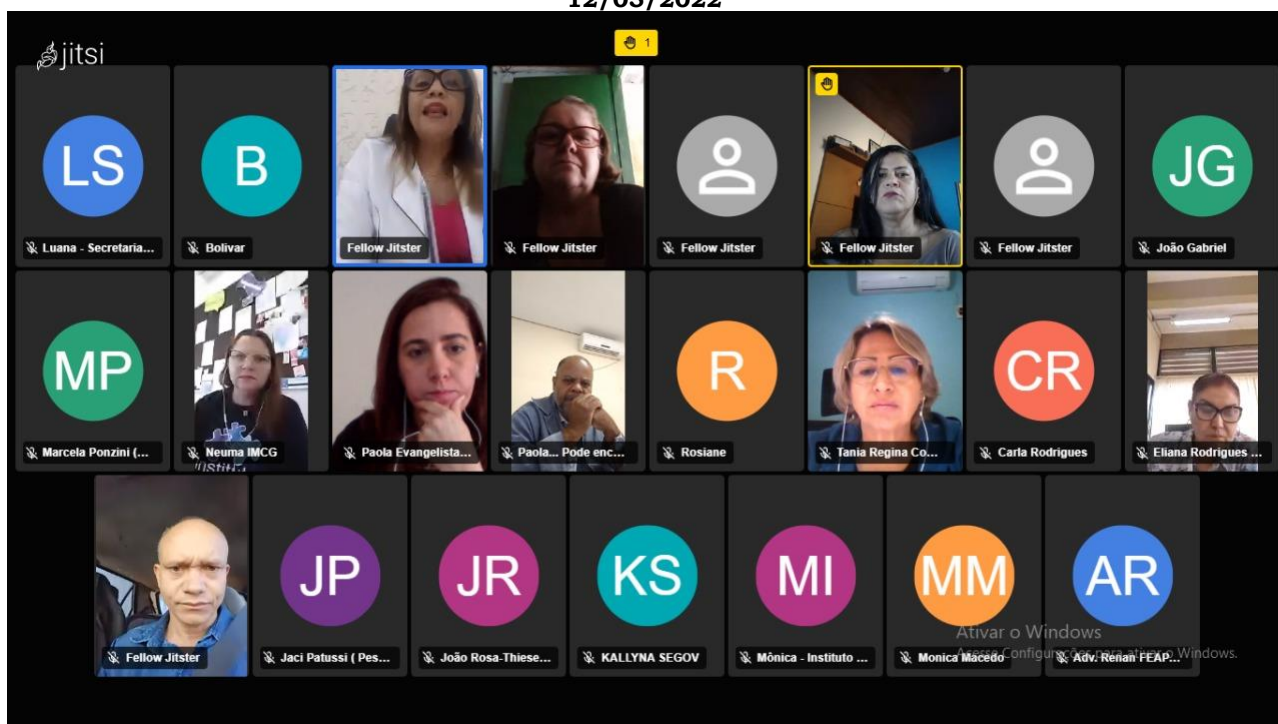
12/05/2022

jitsi

1

LS
Luana - Secretaria...

B
Bolivar

Fellow Jitster

Fellow Jitster

Fellow Jitster

Fellow Jitster

Fellow Jitster

JG
João Gabriel

MP
Marcela Ponzini (...

Neuma IMCG

Paola Evangelista...

Paola... Pode enc...

R
Rosiane

Tania Regina Co...

CR
Carla Rodrigues

Eliana Rodrigues ...

Fellow Jitster

JP
Jaci Patussi ( Pes...

JR
João Rosa-Thiese...

KS
KALLYNA SEGOV

MI
Mônica - Instituto ...

MM
Monica Macedo

AR
Adv. Renan FEAP...

Ativar o Windows
Acesse Configurações para ativar o Windows.